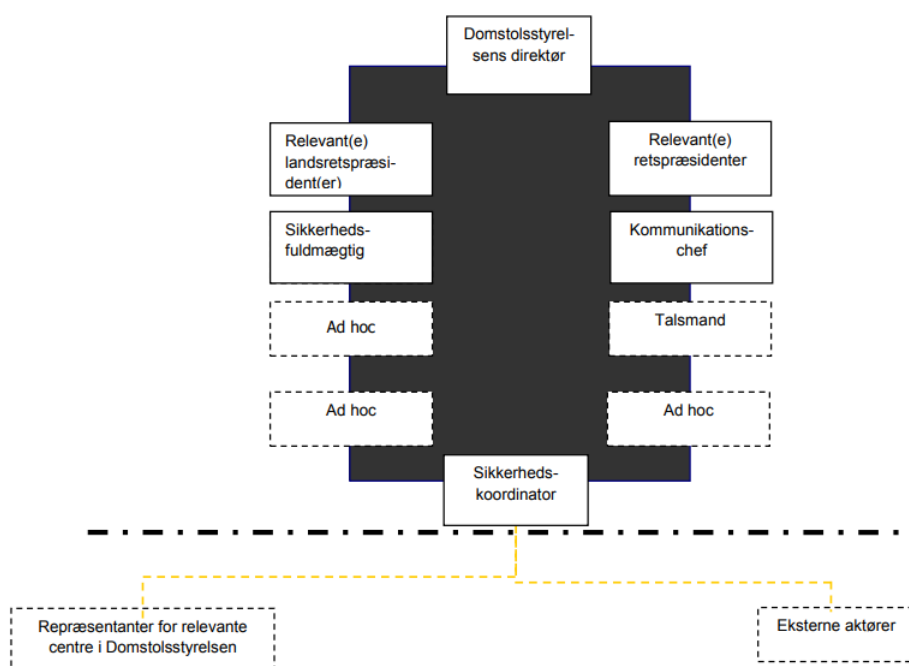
Domstolsstyrelsens direktør

Relevant(e) landsretspræsident(er)

Relevant(e) retspræsidenter

Sikkerhedsfuldmægtig

Kommunikationschef

Ad hoc

Talsmand

Ad hoc

Ad hoc

Sikkerhedskoordinator

Repræsentanter for relevante centre i Domstolsstyrelsen

Eksterne aktører